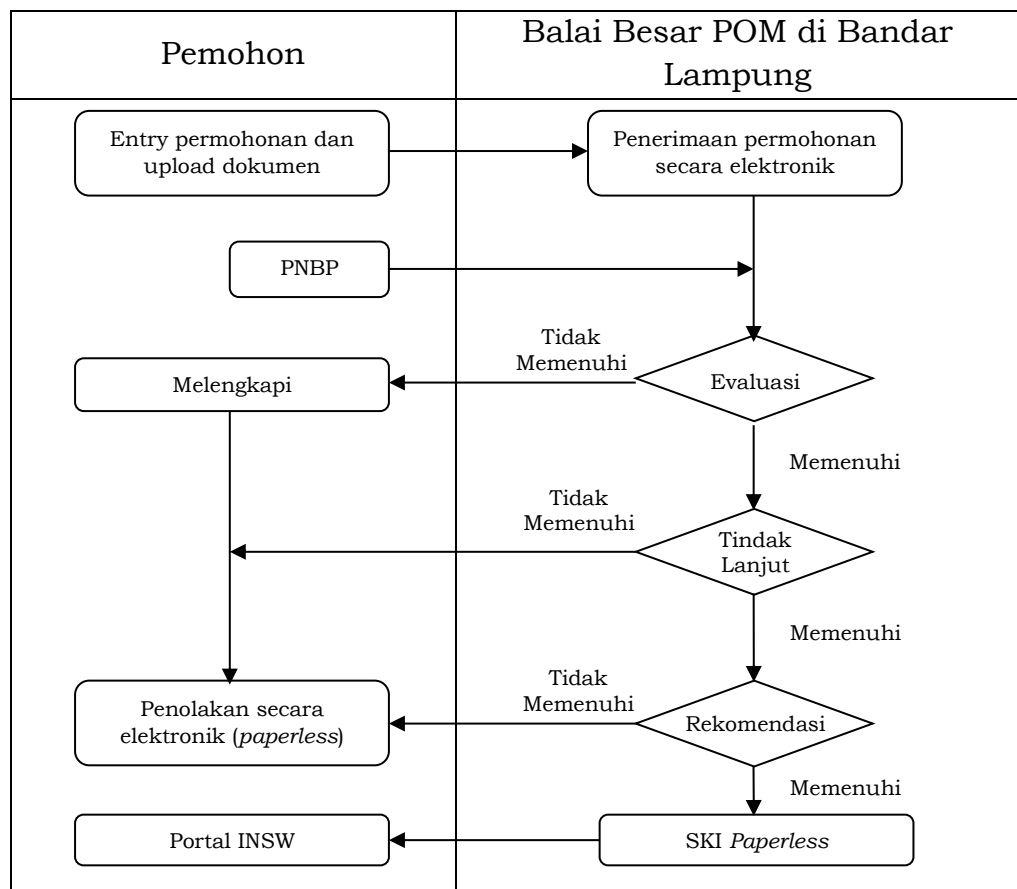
Pemohon

Balai Besar POM di Bandar Lampung

Entry permohonan dan upload dokumen

Penerimaan permohonan secara elektronik

PNBP

Tidak Memenuhi

Melengkapi

Evaluasi

Memenuhi

Tidak Memenuhi

Tindak Lanjut

Memenuhi

Tidak Memenuhi

Penolakan secara elektronik (*paperless*)

Rekomendasi

Memenuhi

Portal INSW

SKI *Paperless*